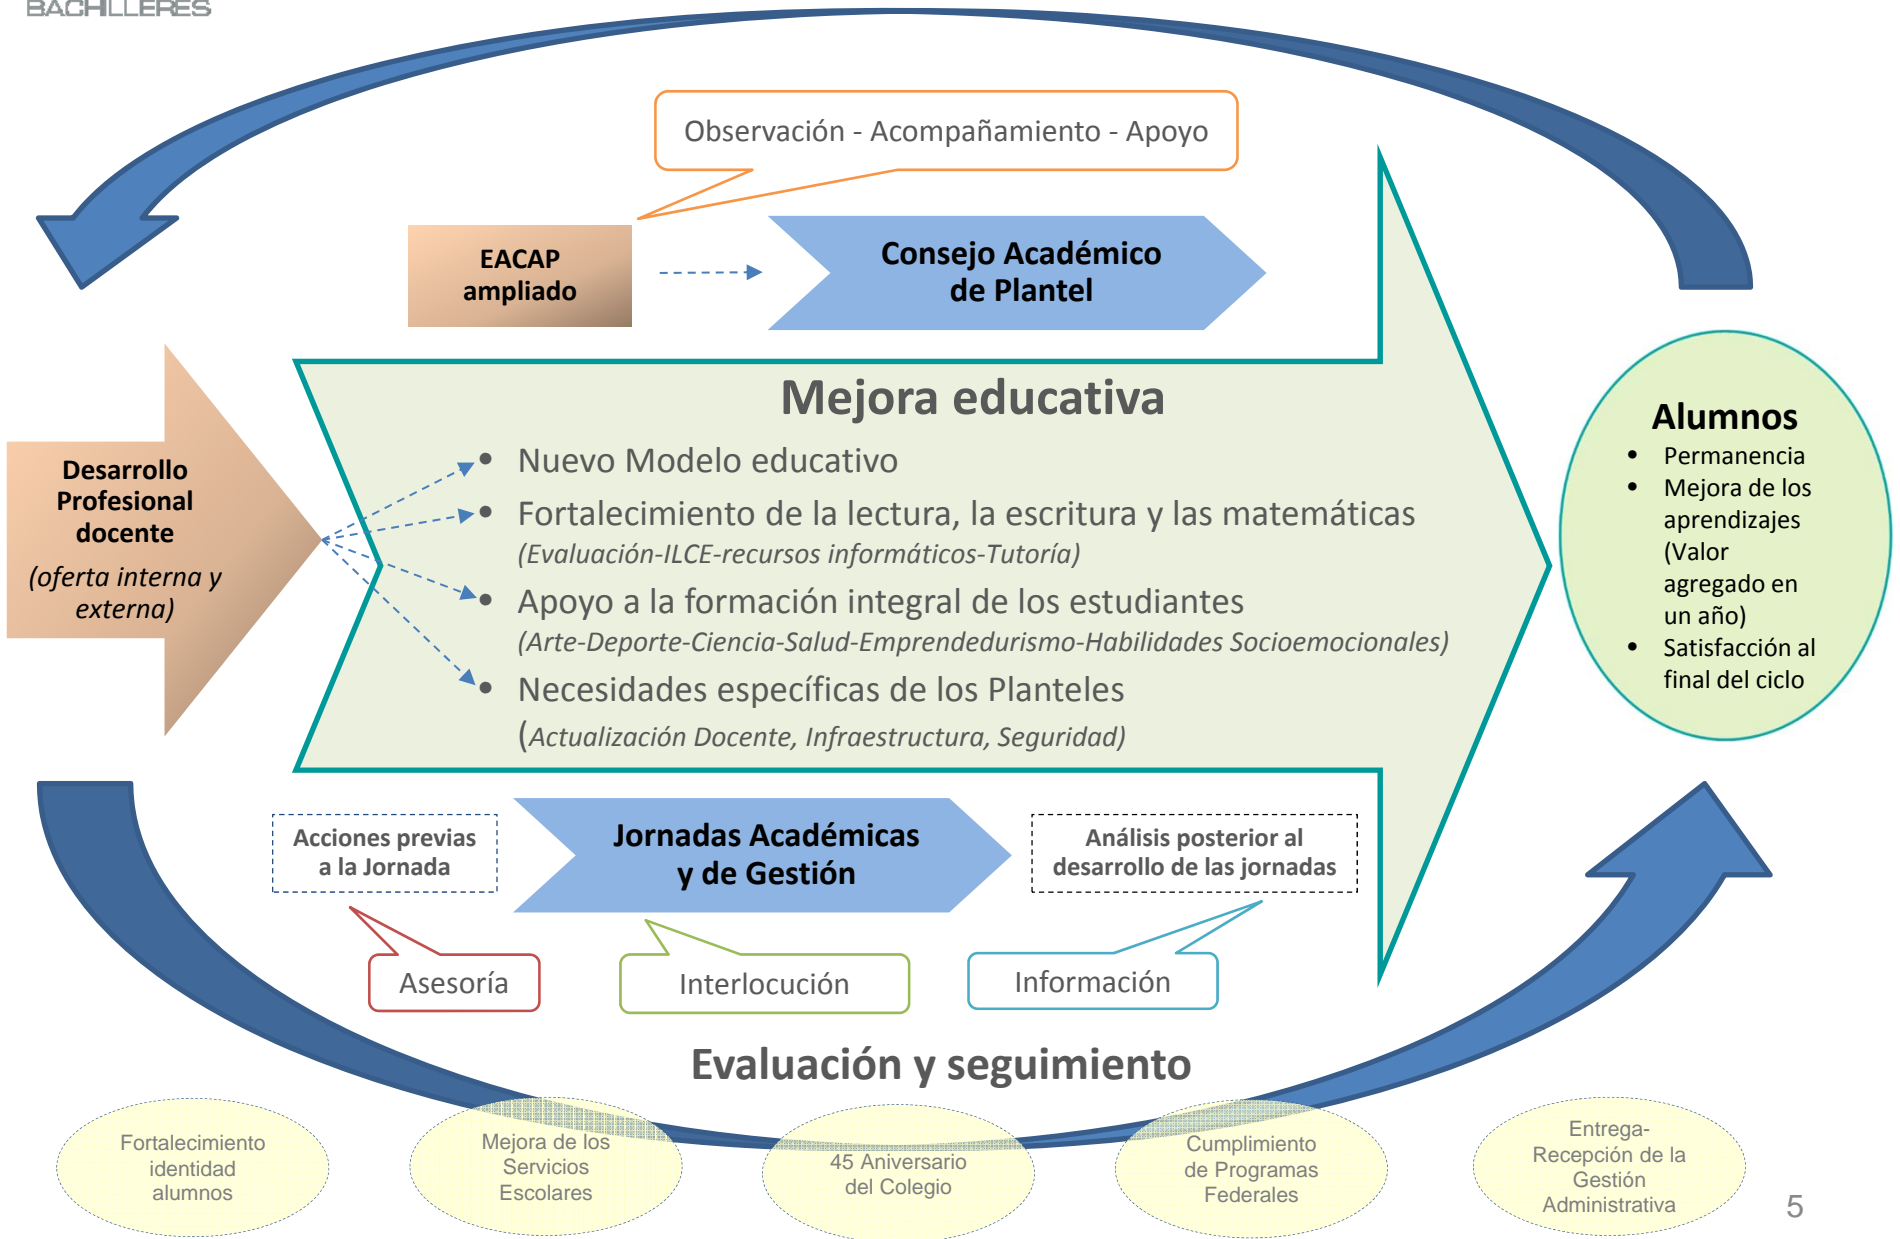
BACHILLERES

Observación - Acompañamiento - Apoyo

EACAP ampliado

Consejo Académico de Plantel

Desarrollo Profesional docente
(oferta interna y externa)

Mejora educativa

- Nuevo Modelo educativo
- Fortalecimiento de la lectura, la escritura y las matemáticas
(Evaluación-ILCE-recursos informáticos-Tutoría)
- Apoyo a la formación integral de los estudiantes
(Arte-Deporte-Ciencia-Salud-Emprendedurismo-Habilidades Socioemocionales)
- Necesidades específicas de los Planteles
(Actualización Docente, Infraestructura, Seguridad)

Alumnos
- Permanencia
- Mejora de los aprendizajes (Valor agregado en un año)
- Satisfacción al final del ciclo

Acciones previas a la Jornada

Jornadas Académicas y de Gestión

Análisis posterior al desarrollo de las jornadas

Asesoría

Interlocución

Información

Evaluación y seguimiento

Fortalecimiento identidad alumnos

Mejora de los Servicios Escolares

45 Aniversario del Colegio

Cumplimiento de Programas Federales

Entrega-Recepción de la Gestión Administrativa

5